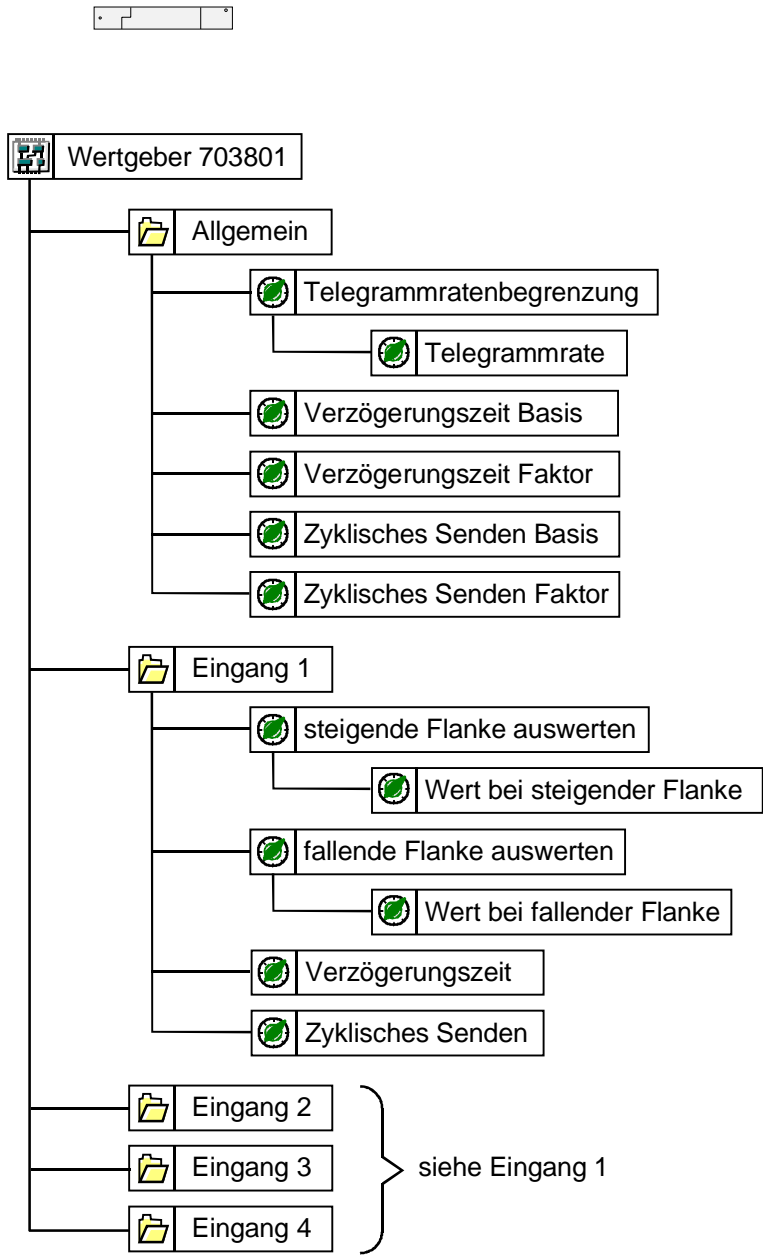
Wertgeber 703801

Allgemein

Telegrammratenbegrenzung

Telegrammrate

Verzögerungszeit Basis

Verzögerungszeit Faktor

Zyklisches Senden Basis

Zyklisches Senden Faktor

Eingang 1

steigende Flanke auswerten

Wert bei steigender Flanke

fallende Flanke auswerten

Wert bei fallender Flanke

Verzögerungszeit

Zyklisches Senden

Eingang 2

Eingang 3

Eingang 4

siehe Eingang 1